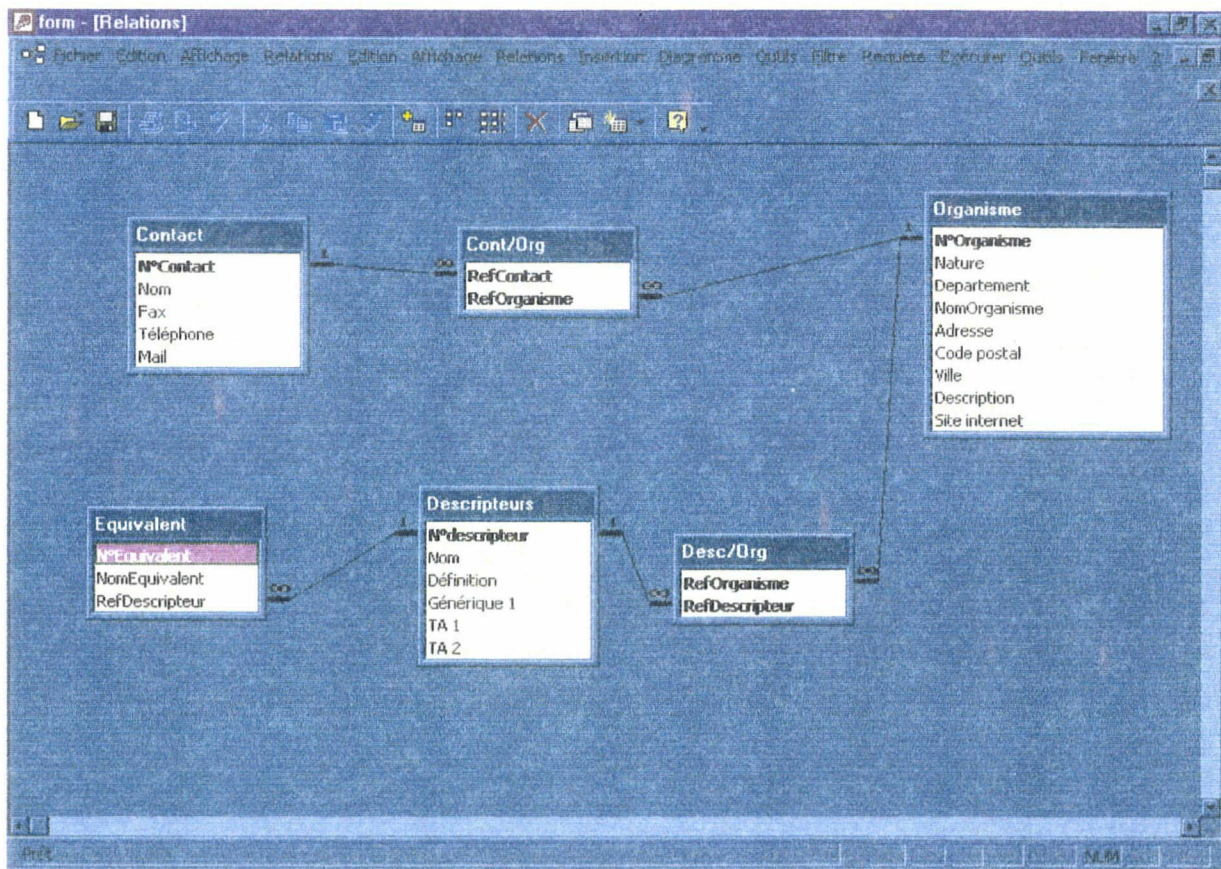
form - [Relations]

Fichier Edition Affichage Relations Edition Affichage Relations Insertion Diagramme Outils Filtre Requête Exécuter Outils Fenêtre ?

Contact
N°Contact
Nom
Fax
Téléphone
Mail

1
∞

Cont/Org
RefContact
RefOrganisme

∞
1

Organisme
N°Organisme
Nature
Departement
NomOrganisme
Adresse
Code postal
Ville
Description
Site internet

Equivalent
N°Equivalent
NomEquivalent
RefDescripteur

∞
1

Descripteurs
N°descripteur
Nom
Définition
Générique 1
TA 1
TA 2

1
∞

Desc/Org
RefOrganisme
RefDescripteur

∞

Prêt

NUM